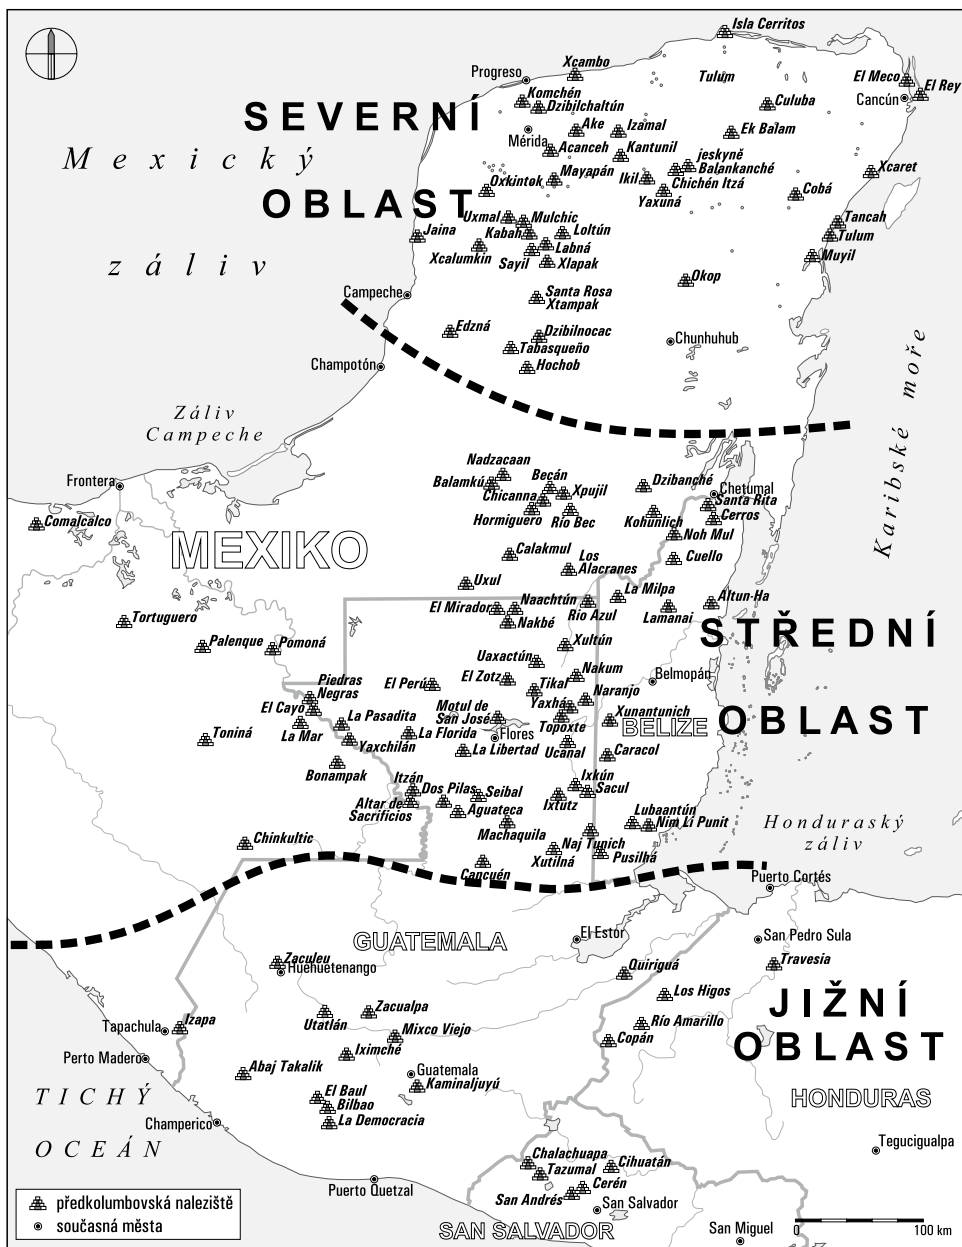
Isla Cerritos
Xcambo
Progreso
Tulum
El Meco
El Rey
Cancún
SEVERNÍ
Komchén
Dzibilchaltún
Culuba
Ake
Izamal
Ek Balam
Mérida
Acanceh
Kantunil
jeskyně
Balankanché
Mexický
Mayapán
Ikil
Chichén Itzá
Xcaret
Oxkintok
Yaxuná
Cobá
OBLAST
Uxmal
Mulchic
Tancah
Jaina
Kabah
Loltún
Tulum
Labná
Muyil
Xcalumkin
Sayil
Xlapak
záliv
Okop
Campeche
Santa Rosa
Xtampak
Edzná
Dzibilnocac
Chunhuhub
Tabasqueño
Champotón
Hochob
Karibské moře
Záliv
Campeche
Nadzacaan
Becán
Dzibanché
Frontera
Balamkú
Xpujil
Chetumal
Chicanna
Santa Rita
Hormiguero
Río Bec
Kohunlich
Cerros
Comalcalco
MEXIKO
Noh Mul
Calakmul
Los
Alacranes
Cuello
Uxul
La Milpa
Naachtún
Altun Ha
Tortuguero
El Mirador
Río Azul
Lamanai
Nakbé
STŘEDNÍ
Palenque
Pomoná
Xultún
Uaxactún
Nakum
Belmopán
Piedras
Negras
El Perú
El Zotz
Tikal
Naranjo
El Cayo
Yaxhá
Xunantunich
La Pasadita
Motul de
San José
Toniná
La Mar
La Florida
Flores
Topoxte
BELIZE
OBLAST
Yaxchilán
La Libertad
Ucanal
Caracol
Bonampak
Itzán
Ixkún
Dos Pilas
Seibal
Sacul
Altar de
Sacrificios
Aguateca
Ixtutz
Lubaantún
Nim Lí Punit
Honduraský
záliv
Chinkultic
Machaquila
Naj Tunich
Xutilná
Pusilhá
Cancuén
Puerto Cortés
GUATEMALA
El Estor
San Pedro Sula
Zaculeu
Huehuetenango
Quiriguá
Travesia
Zacualpa
Los Higos
JIŽNÍ
Tapachula
Izapa
Utatlán
Mixco Viejo
Río Amarillo
Iximché
Copán
OBLAST
Perto Madero
Abaj Takalik
Guatemala
Kaminaljuyú
TICHÝ
El Baul
HONDURAS
Bilbao
Champerico
La Democracia
OCEÁN
Tegucigualpa
Chalchuapa
Tazumal
Cihuatán
předkolumbovská naleziště
Puerto Quetzal
Cerén
současná města
San Andrés
San Salvador
SAN SALVADOR
San Miguel
0
100 km